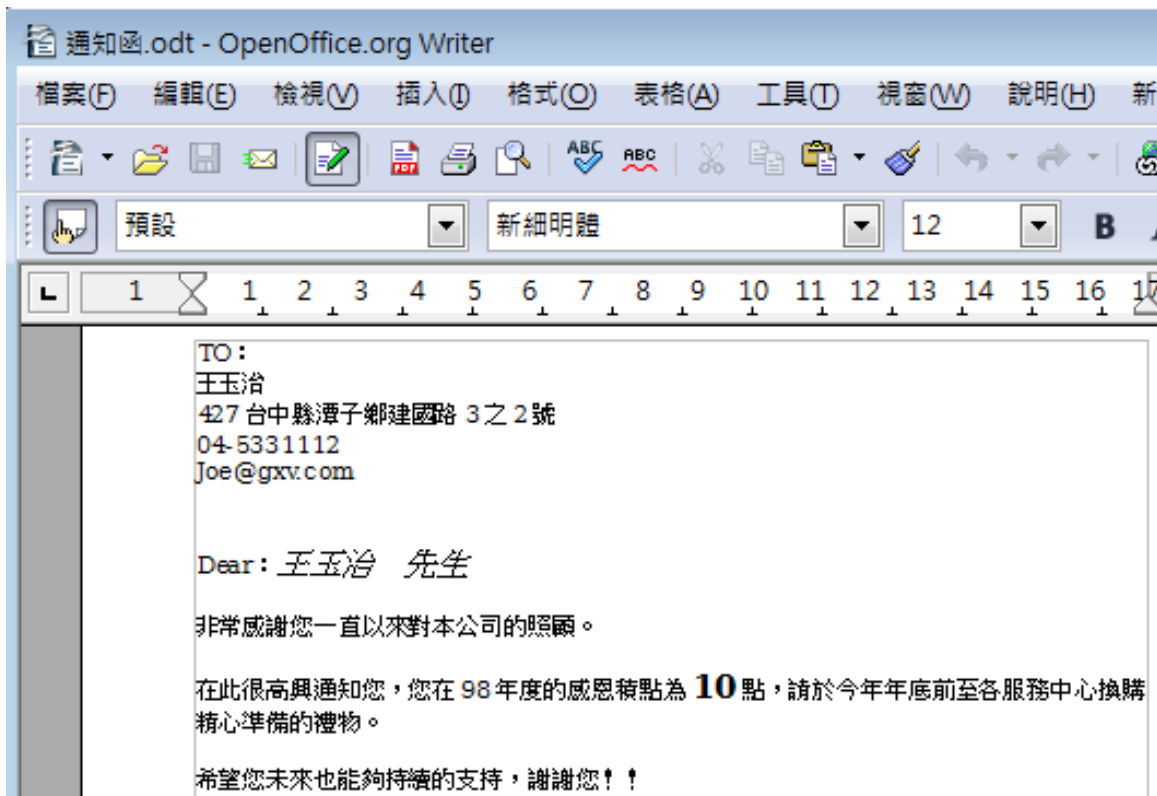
通知函.odt - OpenOffice.org Writer

檔案(F) 編輯(E) 檢視(V) 插入(I) 格式(O) 表格(A) 工具(T) 視窗(W) 說明(H) 新

預設 新細明體 12 B

1 1 2 3 4 5 6 7 8 9 10 11 12 13 14 15 16 17

TO：
王玉治
427 台中縣潭子鄉建國路 3之 2號
04-5331112
Joe@gxv.com

Dear：王玉治　先生

非常感謝您一直以來對本公司的照顧。

在此很高興通知您，您在 98 年度的感恩積點為 10 點，請於今年年底前至各服務中心換購精心準備的禮物。

希望您未來也能夠持續的支持，謝謝您！！